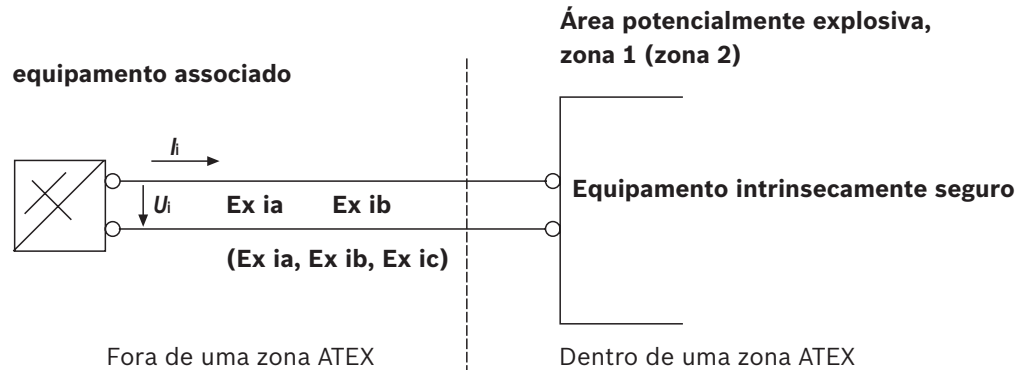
Área potencialmente explosiva, zona 1 (zona 2)

equipamento associado

$I_i$

$U_i$

Ex ia Ex ib

(Ex ia, Ex ib, Ex ic)

Equipamento intrinsecamente seguro

Fora de uma zona ATEX

Dentro de uma zona ATEX